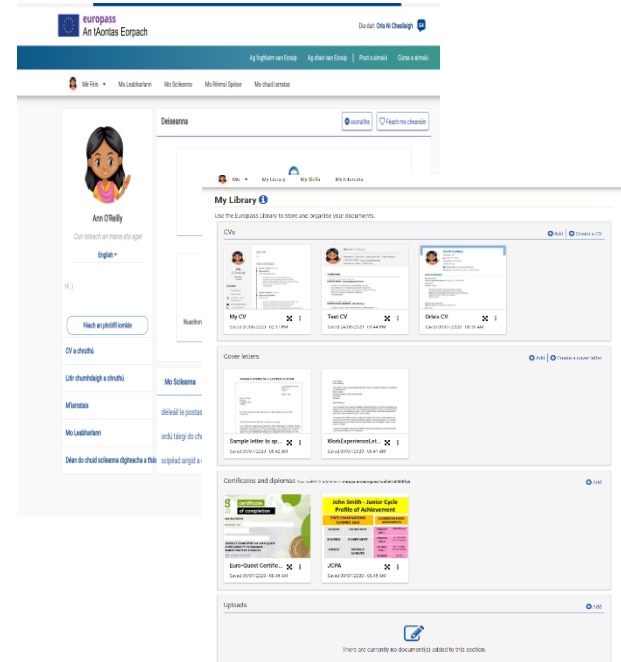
europass
An tAontas Eorpach

Dia duit Orla Ní Cheallaigh

Ag foghlaim san Eoraip | Ag obair san Eoraip | Post a aimsiú | Cúrsa a aimsiú

Mé Féin | Mo Leabharlann | Mo Scileanna | Mo Réimsí Spéise | Mo chuid Iarratas

Ann O'Reilly
Cuir síntiúch an mana atá agat
English

Hi :)

Féach an phróifíl iomlán

CV a chruthú
Litir chumhdaigh a chruthú
M'iarratais
Mo Leabharlann
Déan do chuid scileanna digiteacha a thástáil

Deiseanna
oscailte | Féach mo cheanán

Mo Scileanna
déileáil le postanna
ordú táirgí do ch
scipéad airgid a c

Nuacht

Mé | My Library | My Skills | My Interests

My Library
Use the Europass Library to store and organise your documents.

CVs
Add | Create a CV

My CV
Saved 21/08/2020 - 02:17 PM

Test CV
Saved 04/06/2020 - 01:44 PM

Orla's CV
Saved 20/07/2020 - 05:35 AM

Cover letters
Add | Create a cover letter

Sample letter to ap...
Saved 20/07/2020 - 05:42 AM

WorkExperienceLet...
Saved 20/07/2020 - 05:41 AM

Certificates and diplomas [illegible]
Add

certificate of completion

Euro-Quest Certific...
Saved 20/07/2020 - 05:38 AM

John Smith - Junior Cycle Profile of Achievement

JCPA
Saved 20/07/2020 - 05:35 AM

Uploads
Add

There are currently no document(s) added to this section.